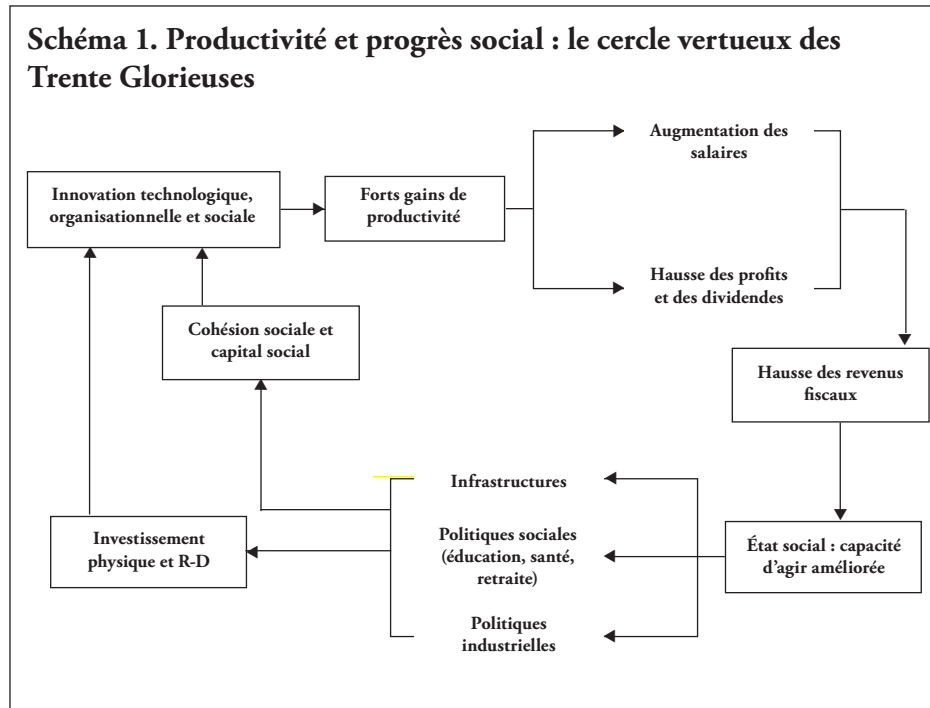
Schéma 1. Productivité et progrès social : le cercle vertueux des Trente Glorieuses

Innovation technologique, organisationnelle et sociale

Forts gains de productivité

Augmentation des salaires

Hausse des profits et des dividendes

Cohésion sociale et capital social

Hausse des revenus fiscaux

Infrastructures

Politiques sociales (éducation, santé, retraite)

Politiques industrielles

Investissement physique et R-D

État social : capacité d'agir améliorée